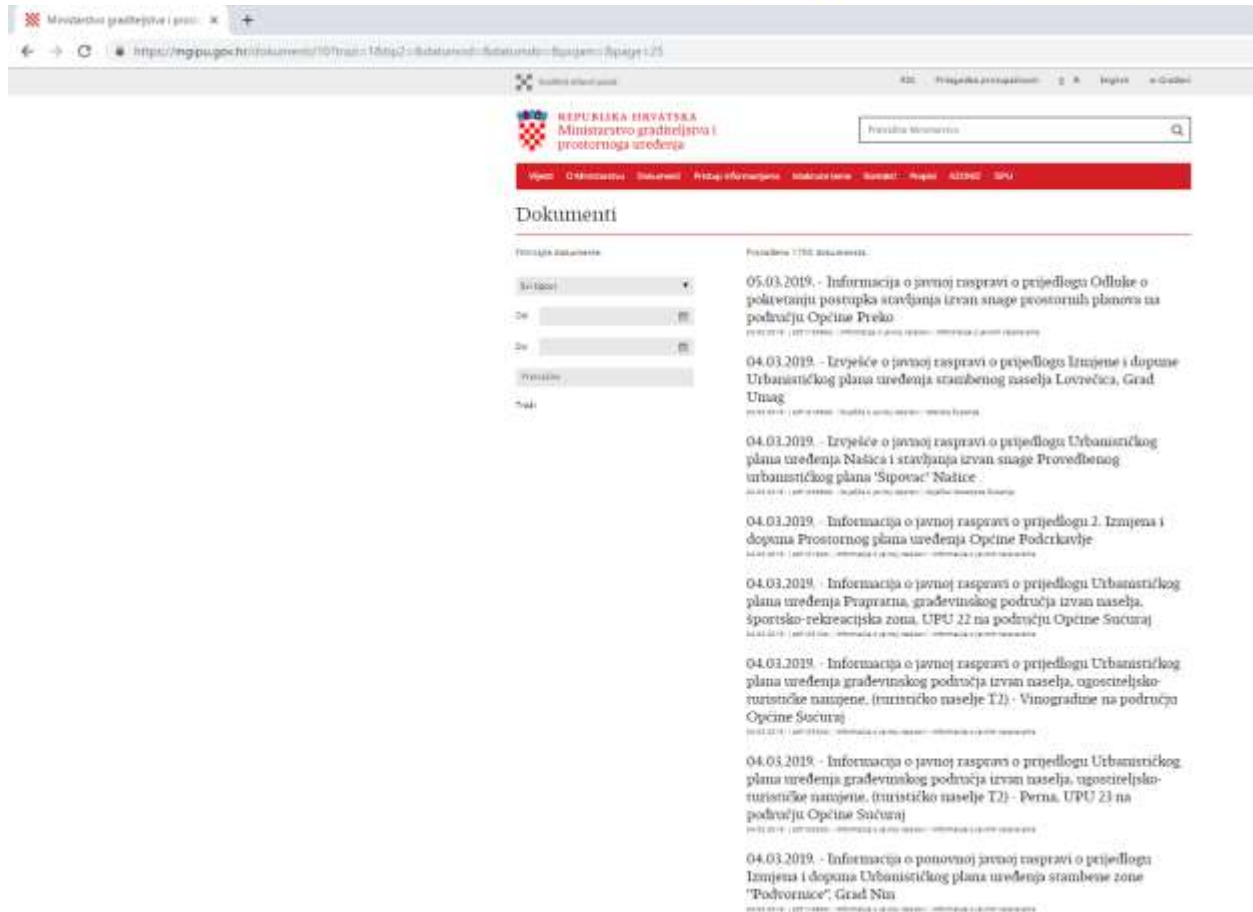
Ministarstvo graditeljstva i pros ×

https://mgipu.gov.hr/dokumenti/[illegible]

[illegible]

RSS Pregledno pristupačnost English e-Građani

REPUBLIKA HRVATSKA
Ministarstvo graditeljstva i prostornoga uređenja

Pretraživanje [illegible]

Vijesti O Ministarstvu Dokumenti Pristup informacijama Istaknute teme Kontakt Propisi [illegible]

Dokumenti

Filtriranje dokumenata

Svi tipovi

Od

Do

Pretraživanje

Traži

Pronađeno 1755 dokumenata

05.03.2019. - Informacija o javnoj raspravi o prijedlogu Odluke o pokretanju postupka stavljanja izvan snage prostornih planova na području Općine Preko
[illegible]

04.03.2019. - Izvješće o javnoj raspravi o prijedlogu Izmjene i dopune Urbanističkog plana uređenja stambenog naselja Lovrečica, Grad Umag
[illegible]

04.03.2019. - Izvješće o javnoj raspravi o prijedlogu Urbanističkog plana uređenja Našica i stavljanja izvan snage Provedbenog urbanističkog plana 'Sipovac' Našice
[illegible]

04.03.2019. - Informacija o javnoj raspravi o prijedlogu 2. Izmjena i dopuna Prostornog plana uređenja Općine Podcrkavlje
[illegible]

04.03.2019. - Informacija o javnoj raspravi o prijedlogu Urbanističkog plana uređenja Prapratna, građevinskog područja izvan naselja, športsko-rekreacijska zona, UPU 22 na području Općine Sućuraj
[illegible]

04.03.2019. - Informacija o javnoj raspravi o prijedlogu Urbanističkog plana uređenja građevinskog područja izvan naselja, ugostiteljsko-turističke namjene, (turističko naselje T2) - Vinogradine na području Općine Sućuraj
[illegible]

04.03.2019. - Informacija o javnoj raspravi o prijedlogu Urbanističkog plana uređenja građevinskog područja izvan naselja, ugostiteljsko-turističke namjene, (turističko naselje T2) - Perna, UPU 23 na području Općine Sućuraj
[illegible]

04.03.2019. - Informacija o ponovnoj javnoj raspravi o prijedlogu Izmjena i dopuna Urbanističkog plana uređenja stambene zone "Podvornice", Grad Nin
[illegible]